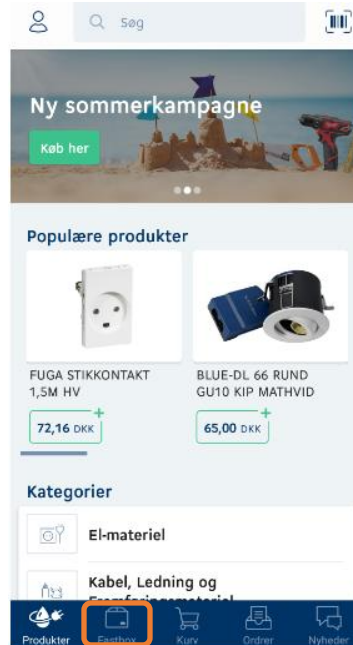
Søg

Ny sommerkampagne

Køb her

Populære produkter

FUGA STIKKONTAKT 1,5M HV

72,16 DKK

BLUE-DL 66 RUND GU10 KIP MATHVID

65,00 DKK

Kategorier

El-materiel

Kabel, Ledning og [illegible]

Produkter Fastbox Kurv Ordrer Nyheder